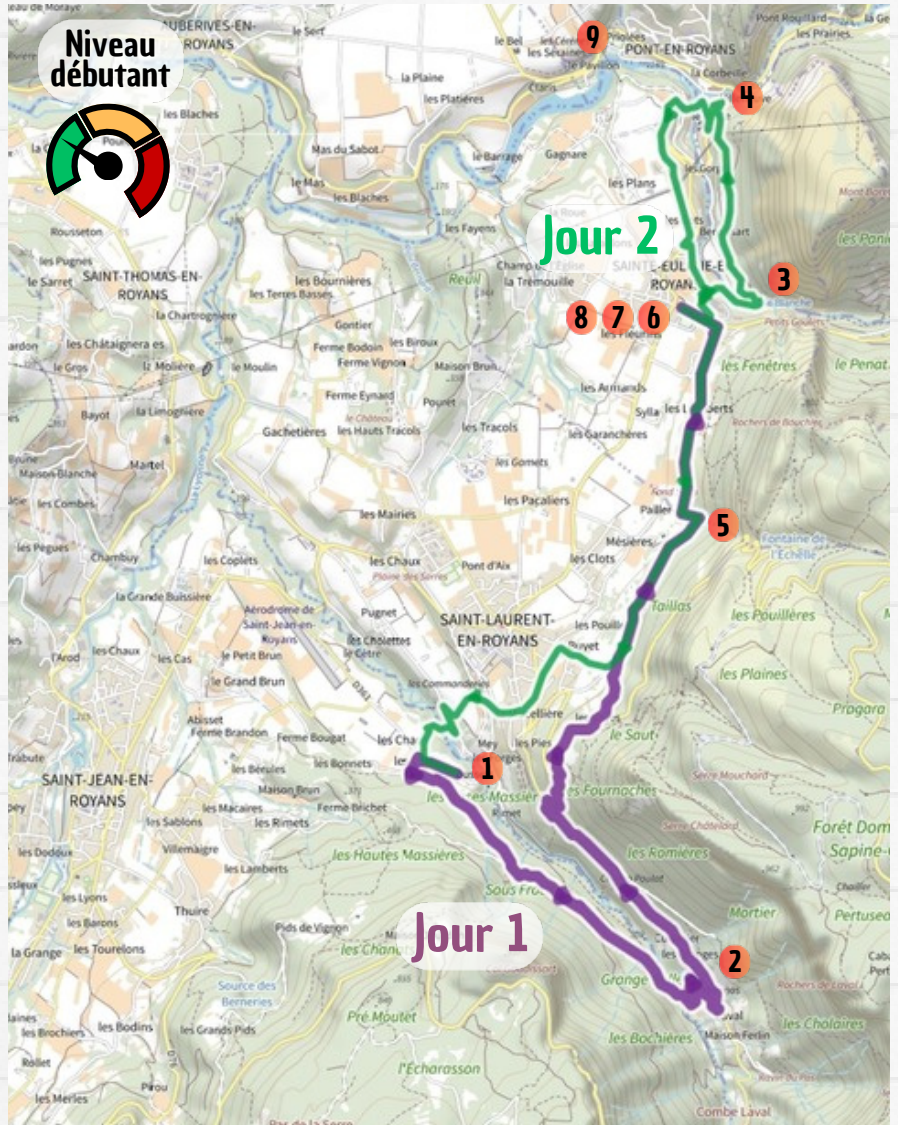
Niveau débutant

Jour 2

Jour 1

1
2
3
4
5
6
7
8
9

AUBERIVES-EN-ROYANS
PONT-EN-ROYANS
SAINT-THOMAS-EN-ROYANS
SAINTE-EULALIE-EN-ROYANS
SAINT-LAURENT-EN-ROYANS
SAINT-JEAN-EN-ROYANS

le Sert
le Bel
les Séquines
le Pavillon
Pont Rouillard
les Prairies
la Corbelière
la Plaine
les Platières
les Blaches
Mas du Sabot
le Barrage
Gagnare
le Mas
les Blaches
les Plans
Rousseton
les Pugnes
le Sarret
les Fayens
Champ de l'Église
la Tremouille
les Bournières
les Terres Basses
la Chartrognière
Gontier
Ferme Bodoin
les Biroux
les Châtaigniers
les Gros
la Molière
le Moulin
Ferme Vignon
Maison Brun
Ferme Eynard
Pouret
Bayot
la Limognière
le Château
les Hauts Tracols
Gachetières
les Tracols
les Armands
Sylla
les Garanchères
Martel
Maison-Blanche
les Gomets
les Combes
les Pacaliers
Pailler
les Mairies
les Pegues
Chambuy
les Coplets
les Chaux
Plaine des Serres
Pont d'Aix
les Clots
Mésières
la Grande Buissière
Aérodrome de Saint-Jean-en-Royans
Pugnet
les Cholettes
le Cètre
le Petit Brun
le Grand Brun
les Cas
les Commanderies
l'Arod
Abisset
Ferme Brandon
Ferme Bougat
les Bonnets
les Bérules
Maison Brun
les Macaires
Ferme Brichet
les Rimets
les Sablons
Villemaigre
les Lamberts
les Dodoux
les Hautes Massières
les Massières
Rimet
les Fournaches
le Saut
Taillas
les Pouillères
les Plaines
Progara
Serre Mouchard
Serre Châtelard
les Romières
Forêt Domaniale
Sapine
Mortier
Pertuseau
Chalier
Sous Fromont
Pouliot
Thuire
les Lyons
les Barons
les Tourelons
la Grange
Pids de Vignon
les Chanets
Source des Berneries
Pré Moutet
l'Écharasson
Grange
Laval
les Cholaires
Maison Ferlin
Rochers de Laval
Combe Laval
les Brochiers
les Bodins
les Grands Pids
Rollet
Pirou
les Merles
Pas de la Serre
les Fenêtres
le Penat
Rochers de Bouchet
Fontaine de l'Échelle
Petits Goulets
la Barche
Mont Baret
les Gors
Rorant
Reuil